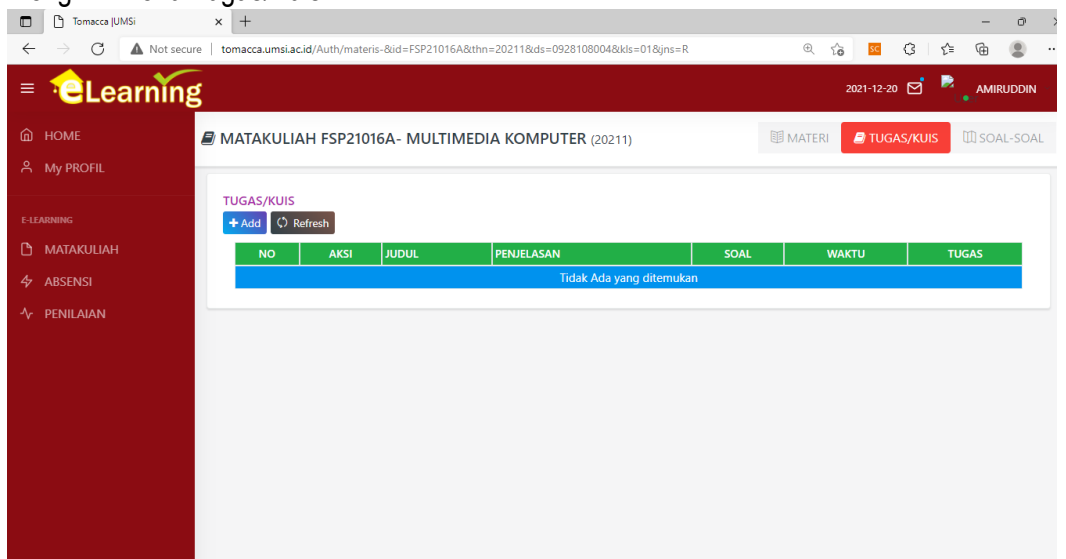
Tomacca |UMSi

Not secure | tomacca.umsi.ac.id/Auth/materis-&id=FSP21016A&thn=20211&ds=0928108004&kls=01&jns=R

eLearning

2021-12-20

AMIRUDDIN

HOME

My PROFIL

E-LEARNING

MATAKULIAH

ABSENSI

PENILAIAN

MATAKULIAH FSP21016A- MULTIMEDIA KOMPUTER (20211)

MATERI

TUGAS/KUIS

SOAL-SOAL

TUGAS/KUIS

+ Add

Refresh

| NO | AKSI | JUDUL | PENJELASAN | SOAL | WAKTU | TUGAS |
|---|---|---|---|---|---|---|
| Tidak Ada yang ditemukan | | | | | | |